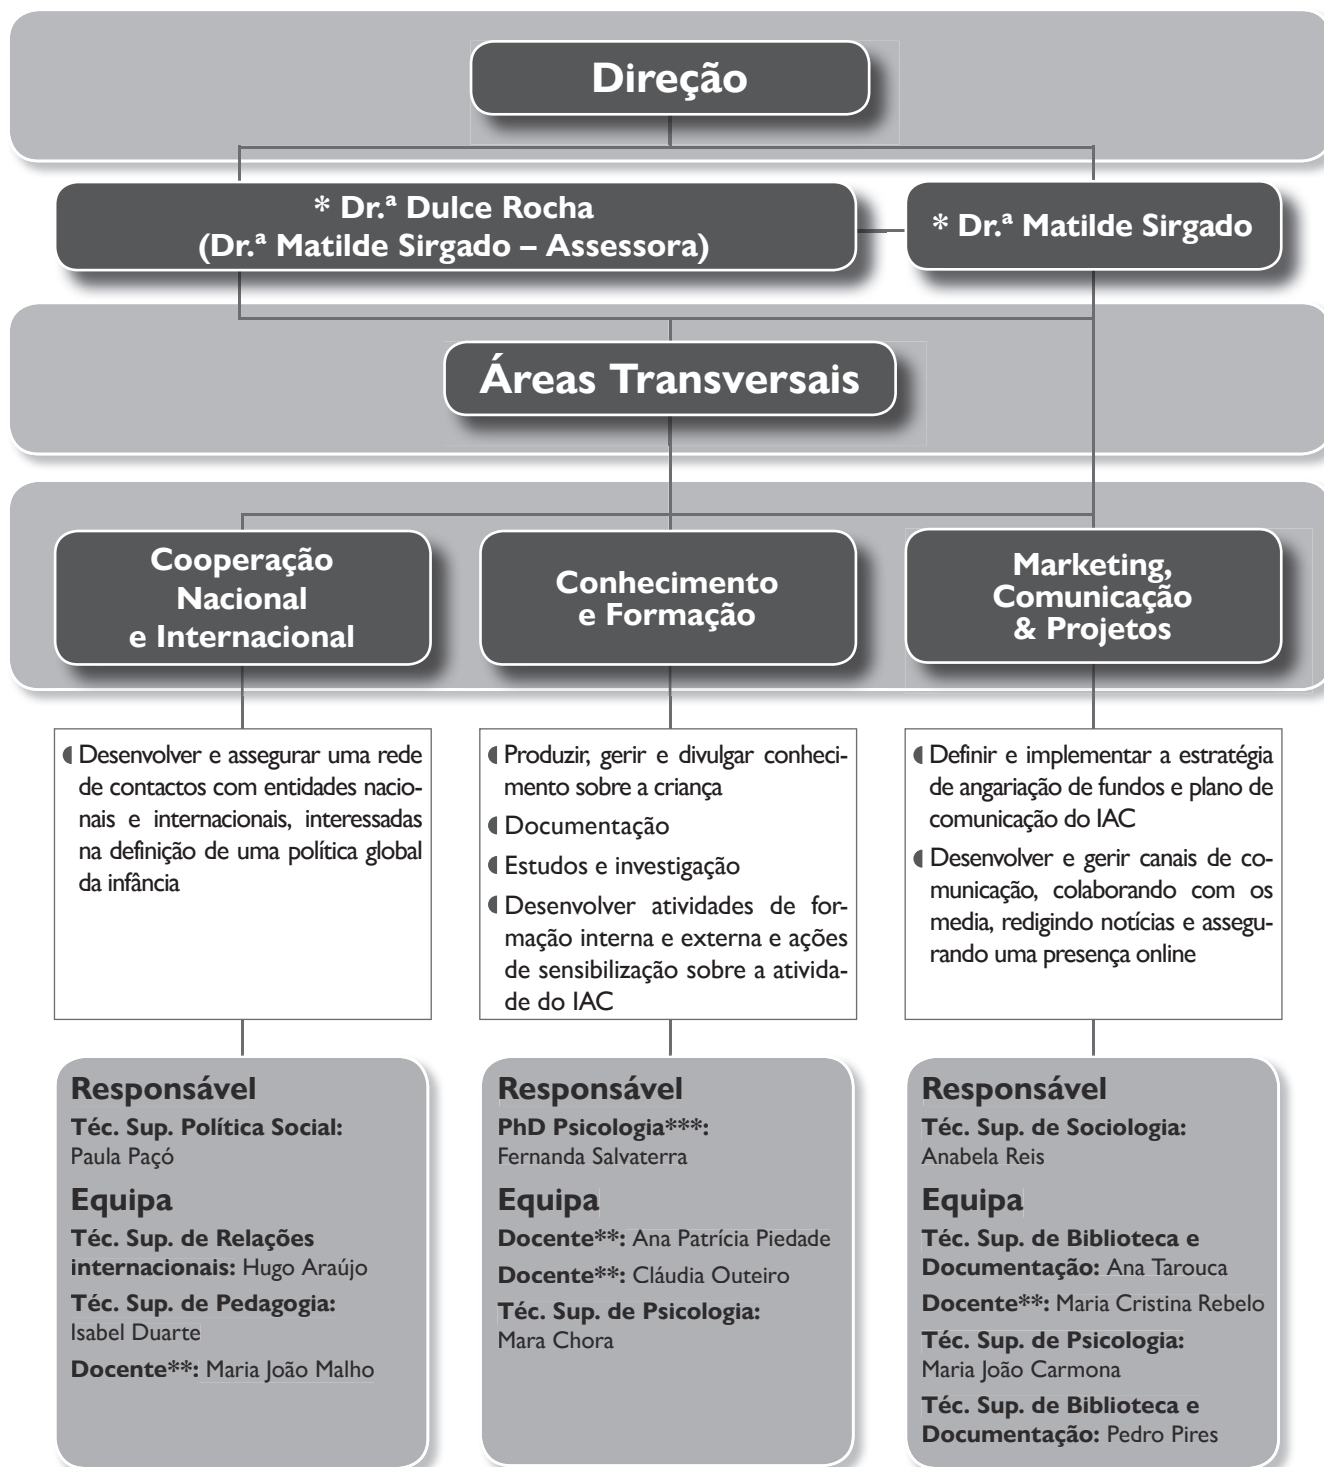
Direção

* Dr.ª Dulce Rocha
(Dr.ª Matilde Sirgado – Assessora)

* Dr.ª Matilde Sirgado

Áreas Transversais

Cooperação Nacional e Internacional

Conhecimento e Formação

Marketing, Comunicação & Projetos

Desenvolver e assegurar uma rede de contactos com entidades nacionais e internacionais, interessadas na definição de uma política global da infância

Produzir, gerir e divulgar conhecimento sobre a criança

Documentação

Estudos e investigação

Desenvolver atividades de formação interna e externa e ações de sensibilização sobre a atividade do IAC

Definir e implementar a estratégia de angariação de fundos e plano de comunicação do IAC

Desenvolver e gerir canais de comunicação, colaborando com os media, redigindo notícias e assegurando uma presença online

Responsável
Téc. Sup. Política Social: Paula Paçó
Equipa
Téc. Sup. de Relações internacionais: Hugo Araújo
Téc. Sup. de Pedagogia: Isabel Duarte
Docente**: Maria João Malho

Responsável
PhD Psicologia***: Fernanda Salvaterra
Equipa
Docente**: Ana Patrícia Piedade
Docente**: Cláudia Outeiro
Téc. Sup. de Psicologia: Mara Chora

Responsável
Téc. Sup. de Sociologia: Anabela Reis
Equipa
Téc. Sup. de Biblioteca e Documentação: Ana Tarouca
Docente**: Maria Cristina Rebelo
Téc. Sup. de Psicologia: Maria João Carmona
Téc. Sup. de Biblioteca e Documentação: Pedro Pires